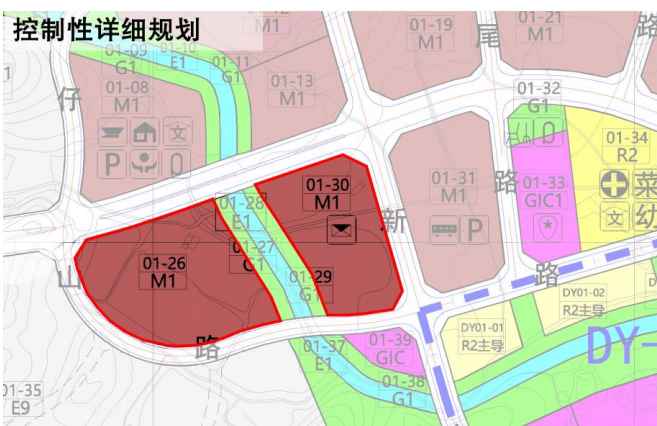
控制性详细规划

M1
01-09
G1
01-10
E1
01-11
G1
01-08
M1
01-13
M1
01-19
M1
尾
01-21
M1
仔
文
P
01-32
G1
0
01-34
R2
01-31
M1
路
01-33
GIC1
菜
文
幼
01-30
M1
01-28
E1
新
P
01-26
M1
01-27
G1
01-29
G1
山
路
DY01-02
R2主导
DY01-01
R2主导
DY-
路
01-39
GIC
01-37
E1
01-38
G1
01-35
E9